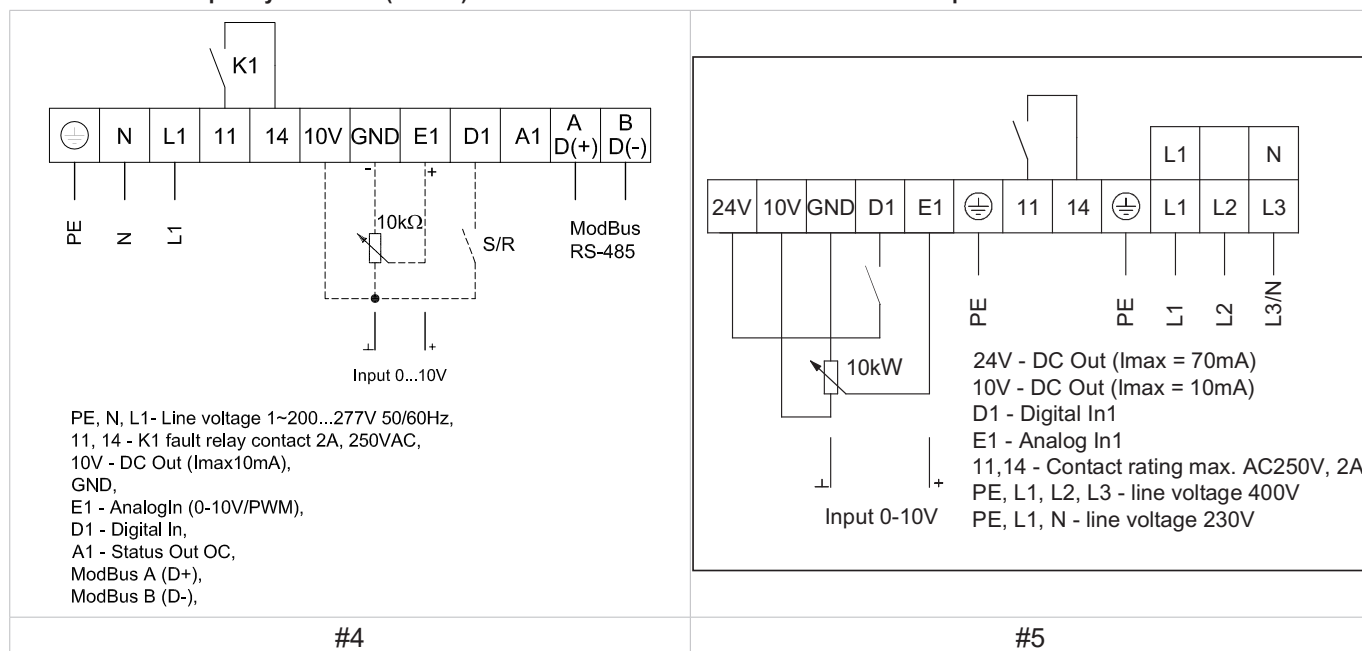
K1

| ⏚ | N | L1 | 11 | 14 | 10V | GND | E1 | D1 | A1 | A D(+) | B D(-) |
|---|---|---|---|---|---|---|---|---|---|---|---|

PE N L1

- +

10kΩ

S/R

ModBus RS-485

Input 0...10V

PE, N, L1- Line voltage 1~200...277V 50/60Hz,
11, 14 - K1 fault relay contact 2A, 250VAC,
10V - DC Out (Imax10mA),
GND,
E1 - AnalogIn (0-10V/PWM),
D1 - Digital In,
A1 - Status Out OC,
ModBus A (D+),
ModBus B (D-),

#4

| | | | | | | | | | L1 | | N |
|---|---|---|---|---|---|---|---|---|---|---|---|
| 24V | 10V | GND | D1 | E1 | ⏚ | 11 | 14 | ⏚ | L1 | L2 | L3 |

PE PE L1 L2 L3/N

10kW

Input 0-10V

24V - DC Out (Imax = 70mA)
10V - DC Out (Imax = 10mA)
D1 - Digital In1
E1 - Analog In1
11,14 - Contact rating max. AC250V, 2A
PE, L1, L2, L3 - line voltage 400V
PE, L1, N - line voltage 230V

#5